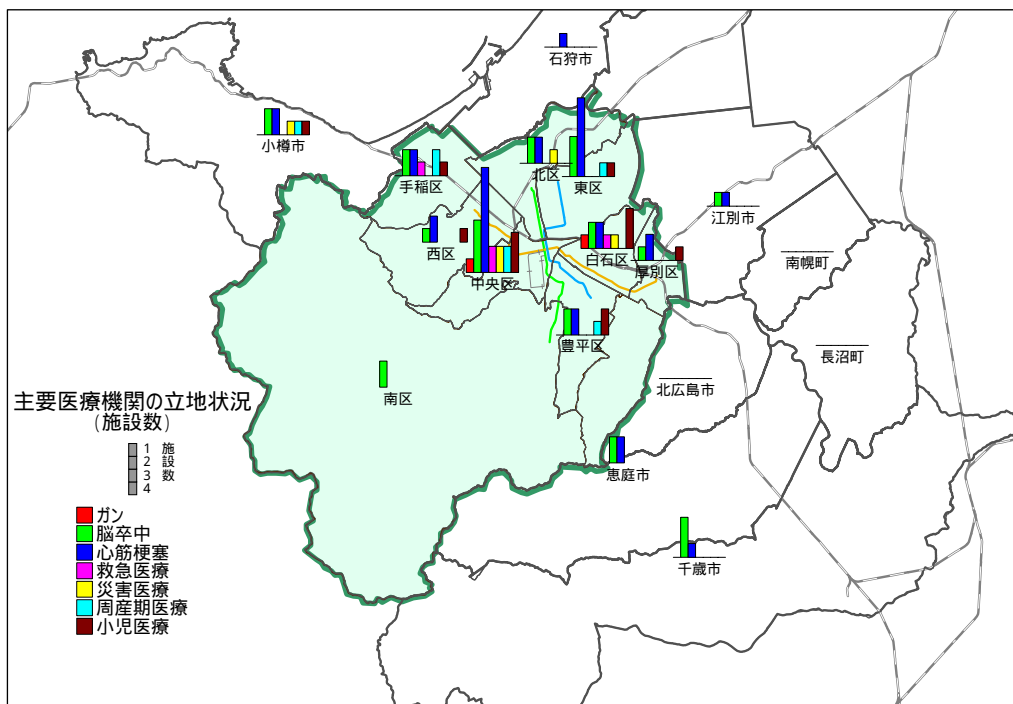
石狩市
小樽市
手稲区
北区
東区
江別市
西区
白石区
厚別区
南幌町
中央区
豊平区
長沼町
北広島市
南区
主要医療機関の立地状況
（施設数）
1
2
3
4
施設数
恵庭市
ガン
脳卒中
心筋梗塞
救急医療
災害医療
周産期医療
小児医療
千歳市